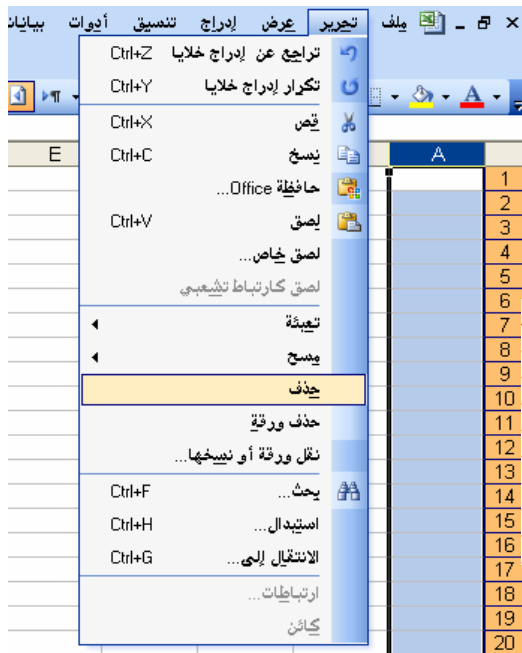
بيانات أدوات تنسيق إدراج عرض تحرير ملف

تراجع عن إدراج خلايا Ctrl+Z
تكرار إدراج خلايا Ctrl+Y
قص Ctrl+X
نسخ Ctrl+C
حافظة Office...
لصق Ctrl+V
لصق خاص...
لصق كارتباط تشعبي
تعبئة
مسح
حذف
حذف ورقة
نقل ورقة أو نسخها...
بحث... Ctrl+F
استبدال... Ctrl+H
الانتقال إلى... Ctrl+G
ارتباطات...
كائن

E
A
1
2
3
4
5
6
7
8
9
10
11
12
13
14
15
16
17
18
19
20